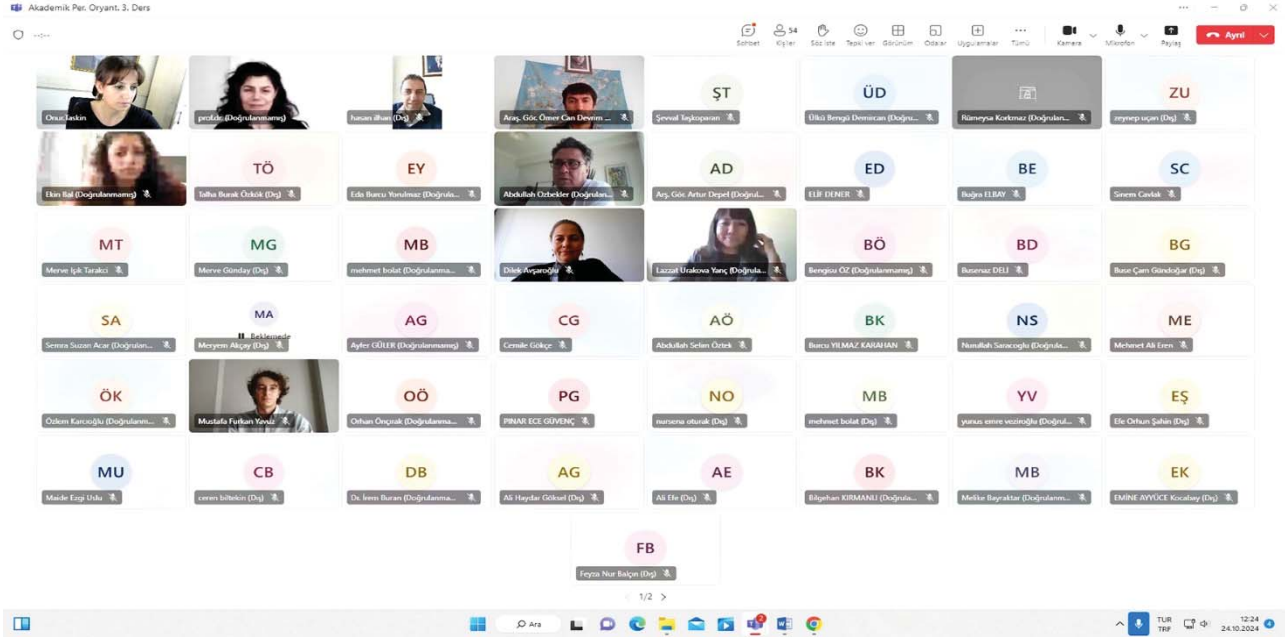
Akademik Per. Oryant. 3. Ders

Sohbet
54
Kişiler
Söz iste
Tepki ver
Görünüm
Odalar
Uygulamalar
Tümü
Kamera
Mikrofon
Paylaş
Ayrıl

Onur Taşkin
prof.dr. (Doğrulanmamış)
hasan ilhan (Dış)
Araş. Gör. Ömer Can Devrim ...
ŞT
Şevval Taşkoparan
ÜD
Ülkü Bengü Demircan (Doğru...
Rümeysa Korkmaz (Doğrulan...
ZU
zeynep uçan (Dış)

Ekin İlal (Doğrulanmamış)
TÖ
Talha Burak Özkök (Dış)
EY
Eda Burcu Yorulmaz (Doğrula...
Abdullah Özbekler (Doğrulan...
AD
Arş. Gör. Artur Depel (Doğrul...
ED
ELİF DENER
BE
Buğra ELBAY
SC
Sinem Cavlak

MT
Merve Işık Tarakci
MG
Merve Günday (Dış)
MB
mehmet bolat (Doğrulanma...
Dilek Avşaroğlu
Lazzat Urakova Yanç (Doğrula...
BÖ
Bengisu ÖZ (Doğrulanmamış)
BD
Busenaz DELİ
BG
Buse Çam Gündoğar (Dış)

SA
Semra Suzan Acar (Doğrulan...
MA
Beklemede
Meryem Akçay (Dış)
AG
Ayfer GÜLER (Doğrulanmamış)
CG
Cemile Gökçe
AÖ
Abdullah Selim Öztek
BK
Burcu YILMAZ KARAHAN
NS
Nurullah Saracoglu (Doğrula...
ME
Mehmet Ali Eren

ÖK
Özlem Karcıoğlu (Doğrulanm...
Mustafa Furkan Yavuz
OÖ
Orhan Önçırak (Doğrulanma...
PG
PINAR ECE GÜVENÇ
NO
nursena oturak (Dış)
MB
mehmet bolat (Dış)
YV
yunus emre veziroğlu (Doğrul...
EŞ
Efe Orhun Şahin (Dış)

MU
Maide Ezgi Uslu
CB
ceren biltekin (Dış)
DB
Dr. İrem Buran (Doğrulanma...
AG
Ali Haydar Göksel (Dış)
AE
Ali Efe (Dış)
BK
Bilgehan KIRMANLI (Doğrula...
MB
Melike Bayraktar (Doğrulanm...
EK
EMİNE AYYÜCE Kocabay (Dış)

FB
Feyza Nur Balçın (Dış)

1/2

Ara
TUR
TRF
12:24
24.10.2024